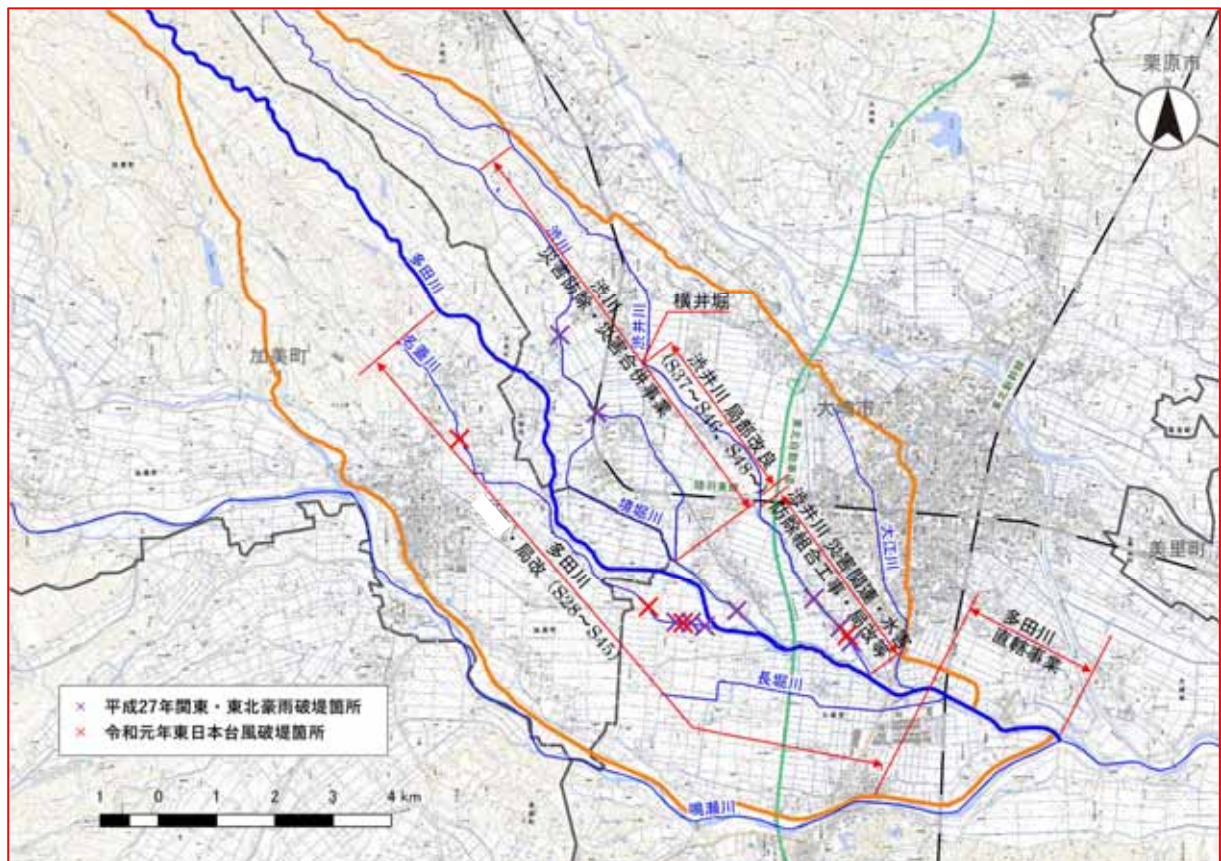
栗原市

多田川

渋川

渋川 災害助成・災害合併事業

渋川 局改 (S37~S46、S48)

横井堀

渋井川

渋井川 局部改良

加美町

名蒲川

渋井川 災害関連・水系 総合事業・局改等

大崎市

大江川

美里町

多田川 直轄事業

多田川 局改 (S28~S45)

境堀川

長堀川

鳴瀬川

× 平成27年関東・東北豪雨破堤箇所
× 令和元年東日本台風破堤箇所

1 0 1 2 3 4 km